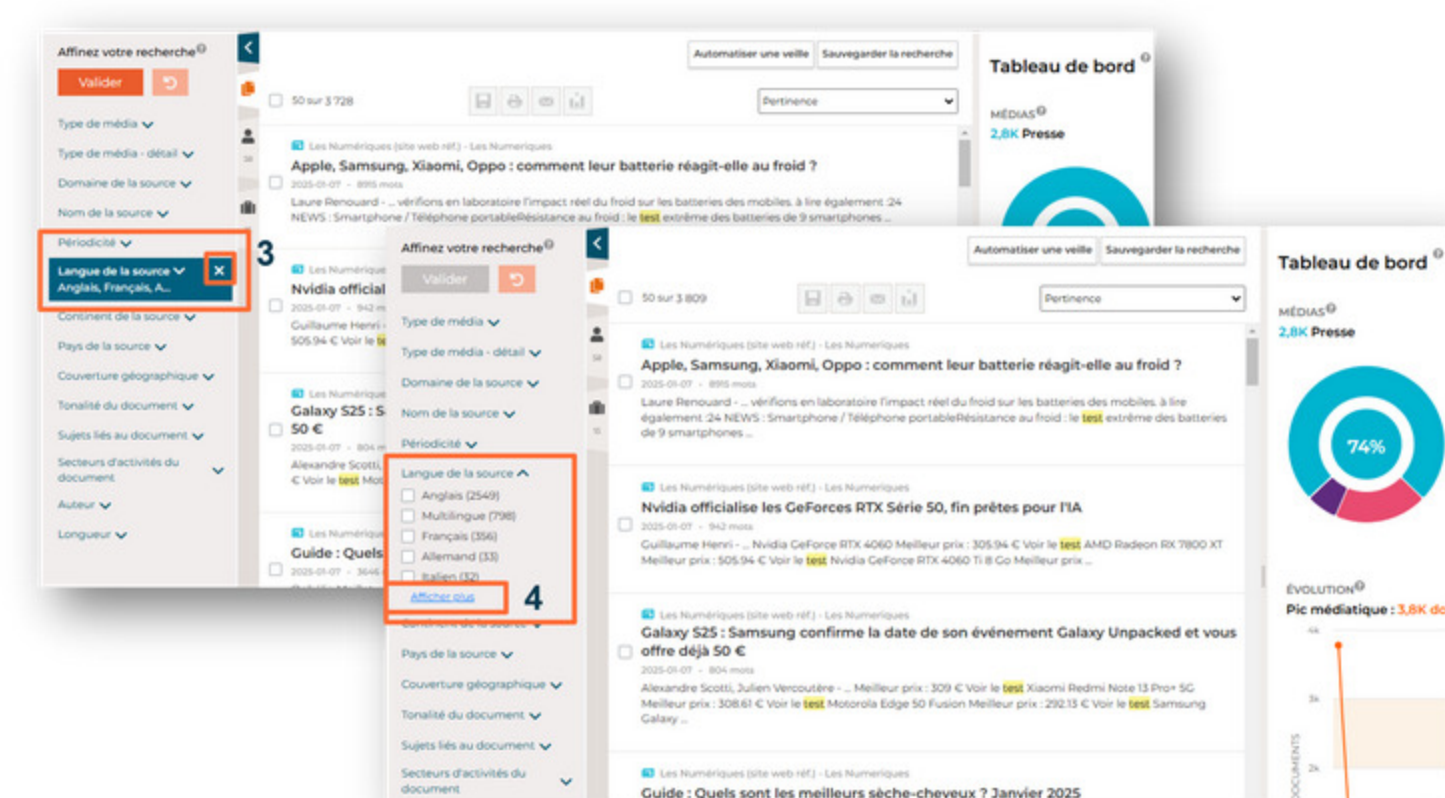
Affinez votre recherche

Valider

Type de média
Type de média - détail
Domaine de la source
Nom de la source
Périodicité
Langue de la source
Anglais, Français, A...
Continent de la source
Pays de la source
Couverture géographique
Tonalité du document
Sujets liés au document
Secteurs d'activités du document
Auteur
Longueur

3

Automatiser une veille
Sauvegarder la recherche

50 sur 3 728

Pertinence

Les Numériques (site web réf.) - Les Numeriques
Apple, Samsung, Xiaomi, Oppo : comment leur batterie réagit-elle au froid ?
2025-01-07 - 8915 mots
Laure Renouard - ... vérifions en laboratoire l'impact réel du froid sur les batteries des mobiles. à lire également :24 NEWS : Smartphone / Téléphone portableRésistance au froid : le test extrême des batteries de 9 smartphones ...

Les Numériques
Nvidia official
2025-01-07 - 942 m
Guillaume Henri - ...
505.94 € Voir le te

Les Numériques
Galaxy S25 : S
50 €
2025-01-07 - 804 m
Alexandre Scotti, ...
€ Voir le test Mot

Les Numériques
Guide : Quels
2025-01-07 - 3646

Tableau de bord

MÉDIAS
2,8K Presse

Affinez votre recherche

Valider

Type de média
Type de média - détail
Domaine de la source
Nom de la source
Périodicité
Langue de la source
Anglais (2549)
Multilingue (798)
Français (356)
Allemand (33)
Italien (32)
Afficher plus
4
Continent de la source
Pays de la source
Couverture géographique
Tonalité du document
Sujets liés au document
Secteurs d'activités du document

Automatiser une veille
Sauvegarder la recherche

50 sur 3 809

Pertinence

Les Numériques (site web réf.) - Les Numeriques
Apple, Samsung, Xiaomi, Oppo : comment leur batterie réagit-elle au froid ?
2025-01-07 - 8915 mots
Laure Renouard - ... vérifions en laboratoire l'impact réel du froid sur les batteries des mobiles. à lire également :24 NEWS : Smartphone / Téléphone portableRésistance au froid : le test extrême des batteries de 9 smartphones ...

Les Numériques (site web réf.) - Les Numeriques
Nvidia officialise les GeForces RTX Série 50, fin prêtes pour l'IA
2025-01-07 - 942 mots
Guillaume Henri - ... Nvidia GeForce RTX 4060 Meilleur prix : 305.94 € Voir le test AMD Radeon RX 7800 XT Meilleur prix : 505.94 € Voir le test Nvidia GeForce RTX 4060 Ti 8 Go Meilleur prix ...

Les Numériques (site web réf.) - Les Numeriques
Galaxy S25 : Samsung confirme la date de son événement Galaxy Unpacked et vous offre déjà 50 €
2025-01-07 - 804 mots
Alexandre Scotti, Julien Vercoutère - ... Meilleur prix : 309 € Voir le test Xiaomi Redmi Note 13 Pro+ 5G Meilleur prix : 308.61 € Voir le test Motorola Edge 50 Fusion Meilleur prix : 292.13 € Voir le test Samsung Galaxy ...

Les Numériques (site web réf.) - Les Numeriques
Guide : Quels sont les meilleurs sèche-cheveux ? Janvier 2025

Tableau de bord

MÉDIAS
2,8K Presse

74%

ÉVOLUTION
Pic médiatique : 3,8K do

4k
3k
2k
DOCUMENTS